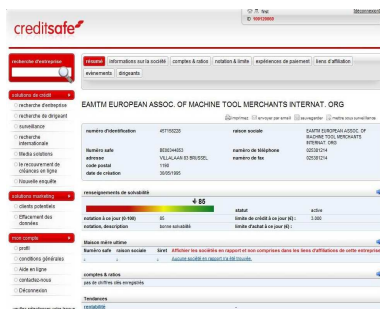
creditsafe

test
ID 100125060
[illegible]

recherche d'entreprise

solutions de crédit
recherche d'entreprise
recherche de dirigeant
surveillance
recherche internationale
Media solutions
le recouvrement de créances en ligne
Nouvelle enquête

solutions marketing
clients potentiels
Effacement des données

mon compte
profil
conditions générales
Aide en ligne
contactez-nous
Déconnexion

résumé | informations sur la société | comptes & ratios | notation & limite | expériences de paiement | liens d'affiliation | événements | dirigeants

EAMTM EUROPEAN ASSOC. OF MACHINE TOOL MERCHANTS INTERNAT. ORG

imprimez | envoyer par email | sauvegarder | mettre sous surveillance

| numéro d'identification | 457156228 | raison sociale | EAMTM EUROPEAN ASSOC. OF MACHINE TOOL MERCHANTS INTERNAT. ORG |
|---|---|---|---|
| numéro safe | BE00344653 | numéro de téléphone | 025391214 |
| adresse | VILLALAAN 83 BRUSSEL | numéro de fax | 025391214 |
| code postal | 1150 | | |
| date de création | 20/05/1996 | | |

renseignements de solvabilité

85

| | | statut | active |
|---|---|---|---|
| notation à ce jour (0-100) | 85 | limite de crédit à ce jour (€) : | 3.000 |
| notation, description | bonne solvabilité | limite d'achat à ce jour (€) : | - |

Maison mère ultime

Numéro safe | raison sociale | Siret | Afficher les sociétés en rapport et non comprises dans les liens d'affiliations de cette entreprise
Aucune société en rapport n'a été trouvée.

comptes & ratios
pas de chiffres clés enregistrés

Tendances